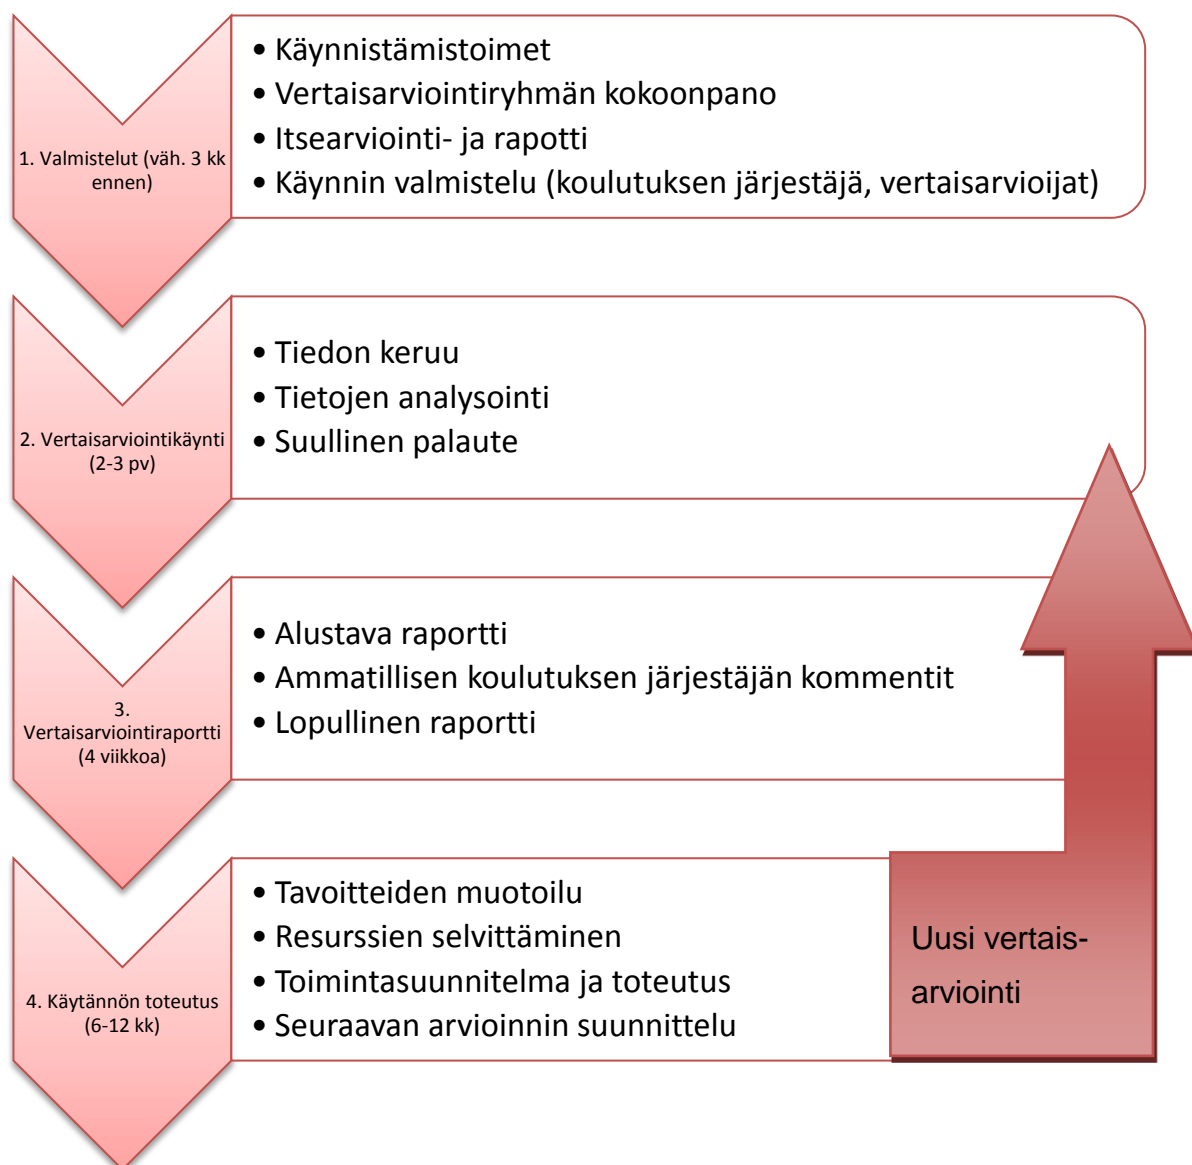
1. Valmistelut (väh. 3 kk ennen)

• Käynnistämistoimet
• Vertaisarviointiryhmän kokoonpano
• Itsearviointi- ja rapotti
• Käynnin valmistelu (koulutuksen järjestäjä, vertaisarvioijat)

2. Vertaisarviointikäynti (2-3 pv)

• Tiedon keruu
• Tietojen analysointi
• Suullinen palaute

3. Vertaisarviointiraportti (4 viikkoa)

• Alustava raportti
• Ammatillisen koulutuksen järjestäjän kommentit
• Lopullinen raportti

4. Käytännön toteutus (6-12 kk)

• Tavoitteiden muotoilu
• Resurssien selvittäminen
• Toimintasuunnitelma ja toteutus
• Seuraavan arvioinnin suunnittelu

Uusi vertaisarviointi